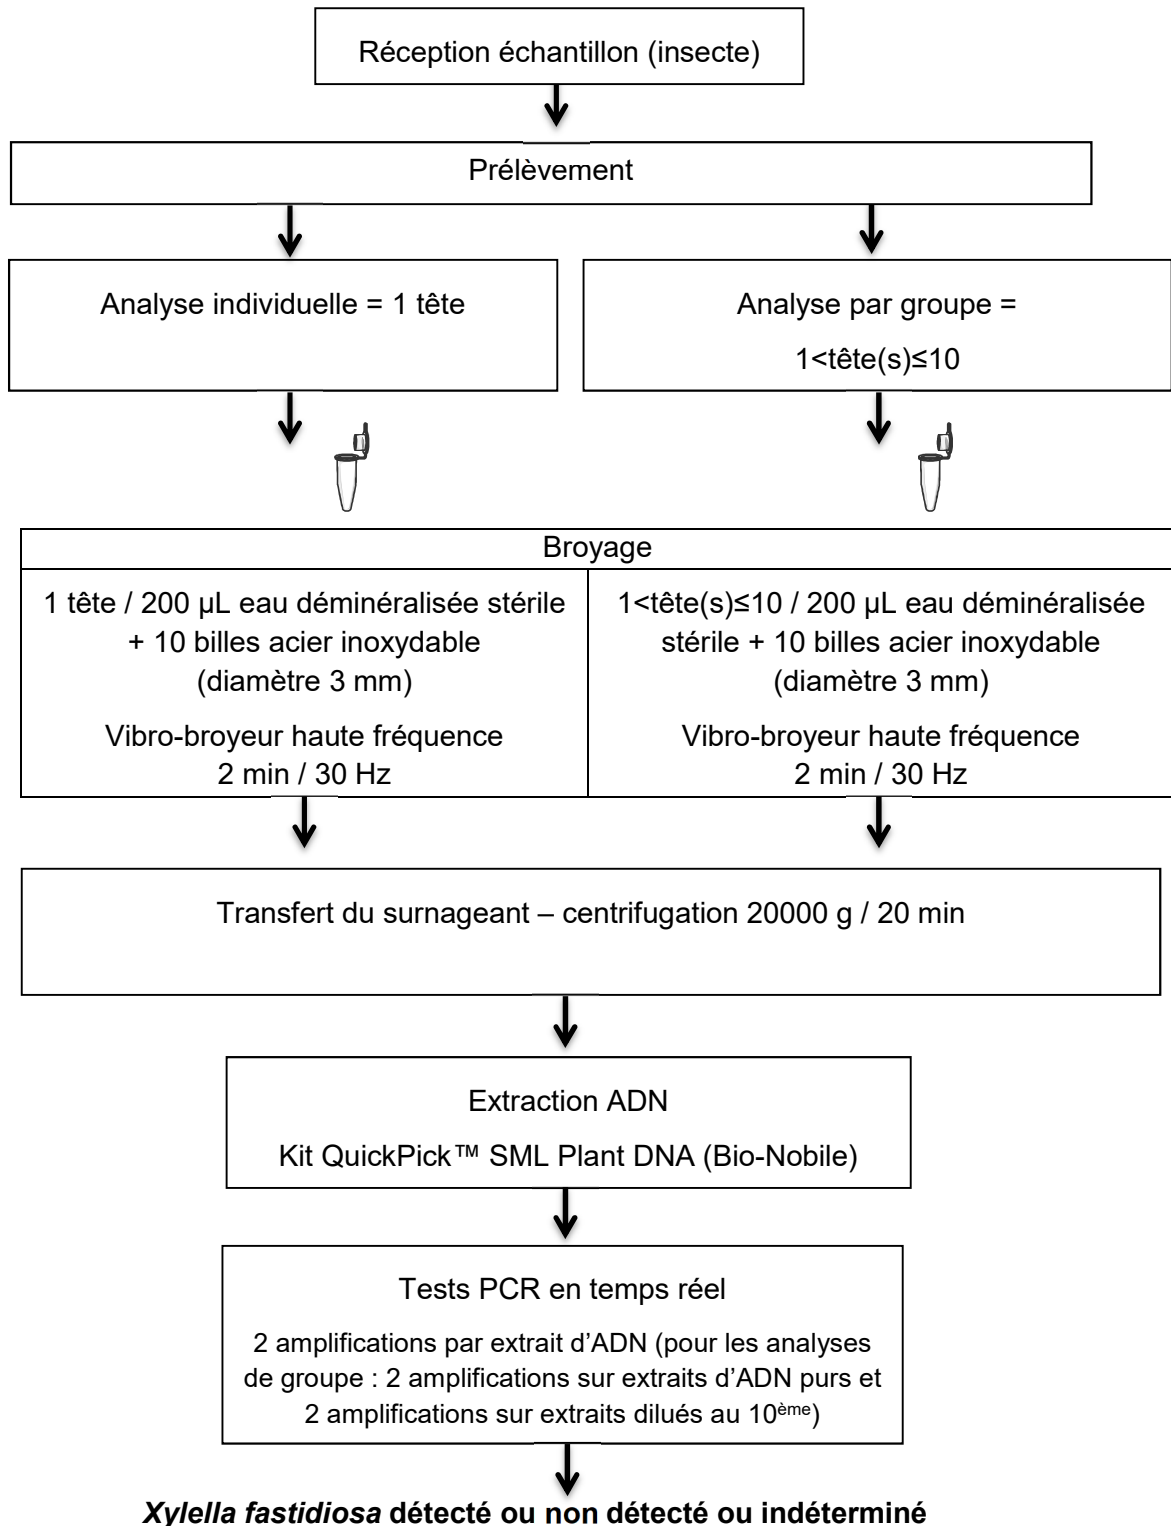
Réception échantillon (insecte)

Prélèvement

Analyse individuelle = 1 tête

Analyse par groupe =

1<tête(s)≤10

| Broyage | |
|---|---|
| 1 tête / 200 µL eau déminéralisée stérile + 10 billes acier inoxydable (diamètre 3 mm) Vibro-broyeur haute fréquence 2 min / 30 Hz | 1<tête(s)≤10 / 200 µL eau déminéralisée stérile + 10 billes acier inoxydable (diamètre 3 mm) Vibro-broyeur haute fréquence 2 min / 30 Hz |

Transfert du surnageant – centrifugation 20000 g / 20 min

Extraction ADN

Kit QuickPick™ SML Plant DNA (Bio-Nobile)

Tests PCR en temps réel

2 amplifications par extrait d'ADN (pour les analyses de groupe : 2 amplifications sur extraits d'ADN purs et 2 amplifications sur extraits dilués au 10$^{ème}$)

Xylella fastidiosa détecté ou non détecté ou indéterminé